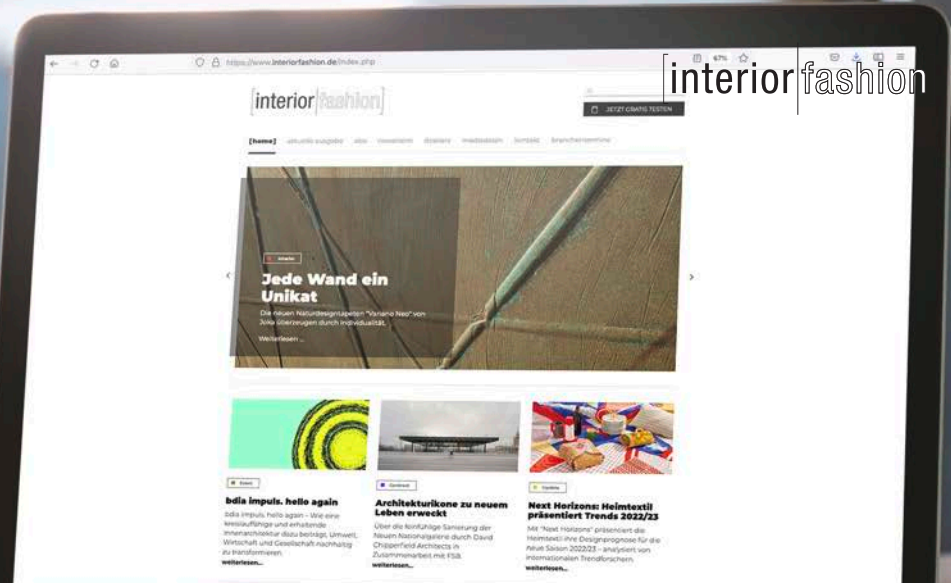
interior fashion

https://www.interiorfashion.de/index.php

67%

interior fashion

JETZT GRATIS TESTEN

[home] aktuelle ausgabe abo newsletter dossiers mediadaten kontakt branchentermine

Interior

Jede Wand ein Unikat

Die neuen Naturdesigntapeten "Vanano Neo" von Joka überzeugen durch Individualität.

Weiterlesen ...

Event

bdia impuls. hello again

bdia impuls. hello again – Wie eine kreislauffähige und erhaltende Innenarchitektur dazu beiträgt, Umwelt, Wirtschaft und Gesellschaft nachhaltig zu transformieren.

weiterlesen...

Contract

Architekturikone zu neuem Leben erweckt

Über die kniffelige Sanierung der Neuen Nationalgalerie durch David Chipperfield Architects in Zusammenarbeit mit FSB.

weiterlesen...

Textiles

Next Horizons: Heimtextil präsentiert Trends 2022/23

Mit "Next Horizons" präsentiert die Heimtextil ihre Designprognose für die neue Saison 2022/23 – analysiert von internationalen Trendforschern.

weiterlesen...